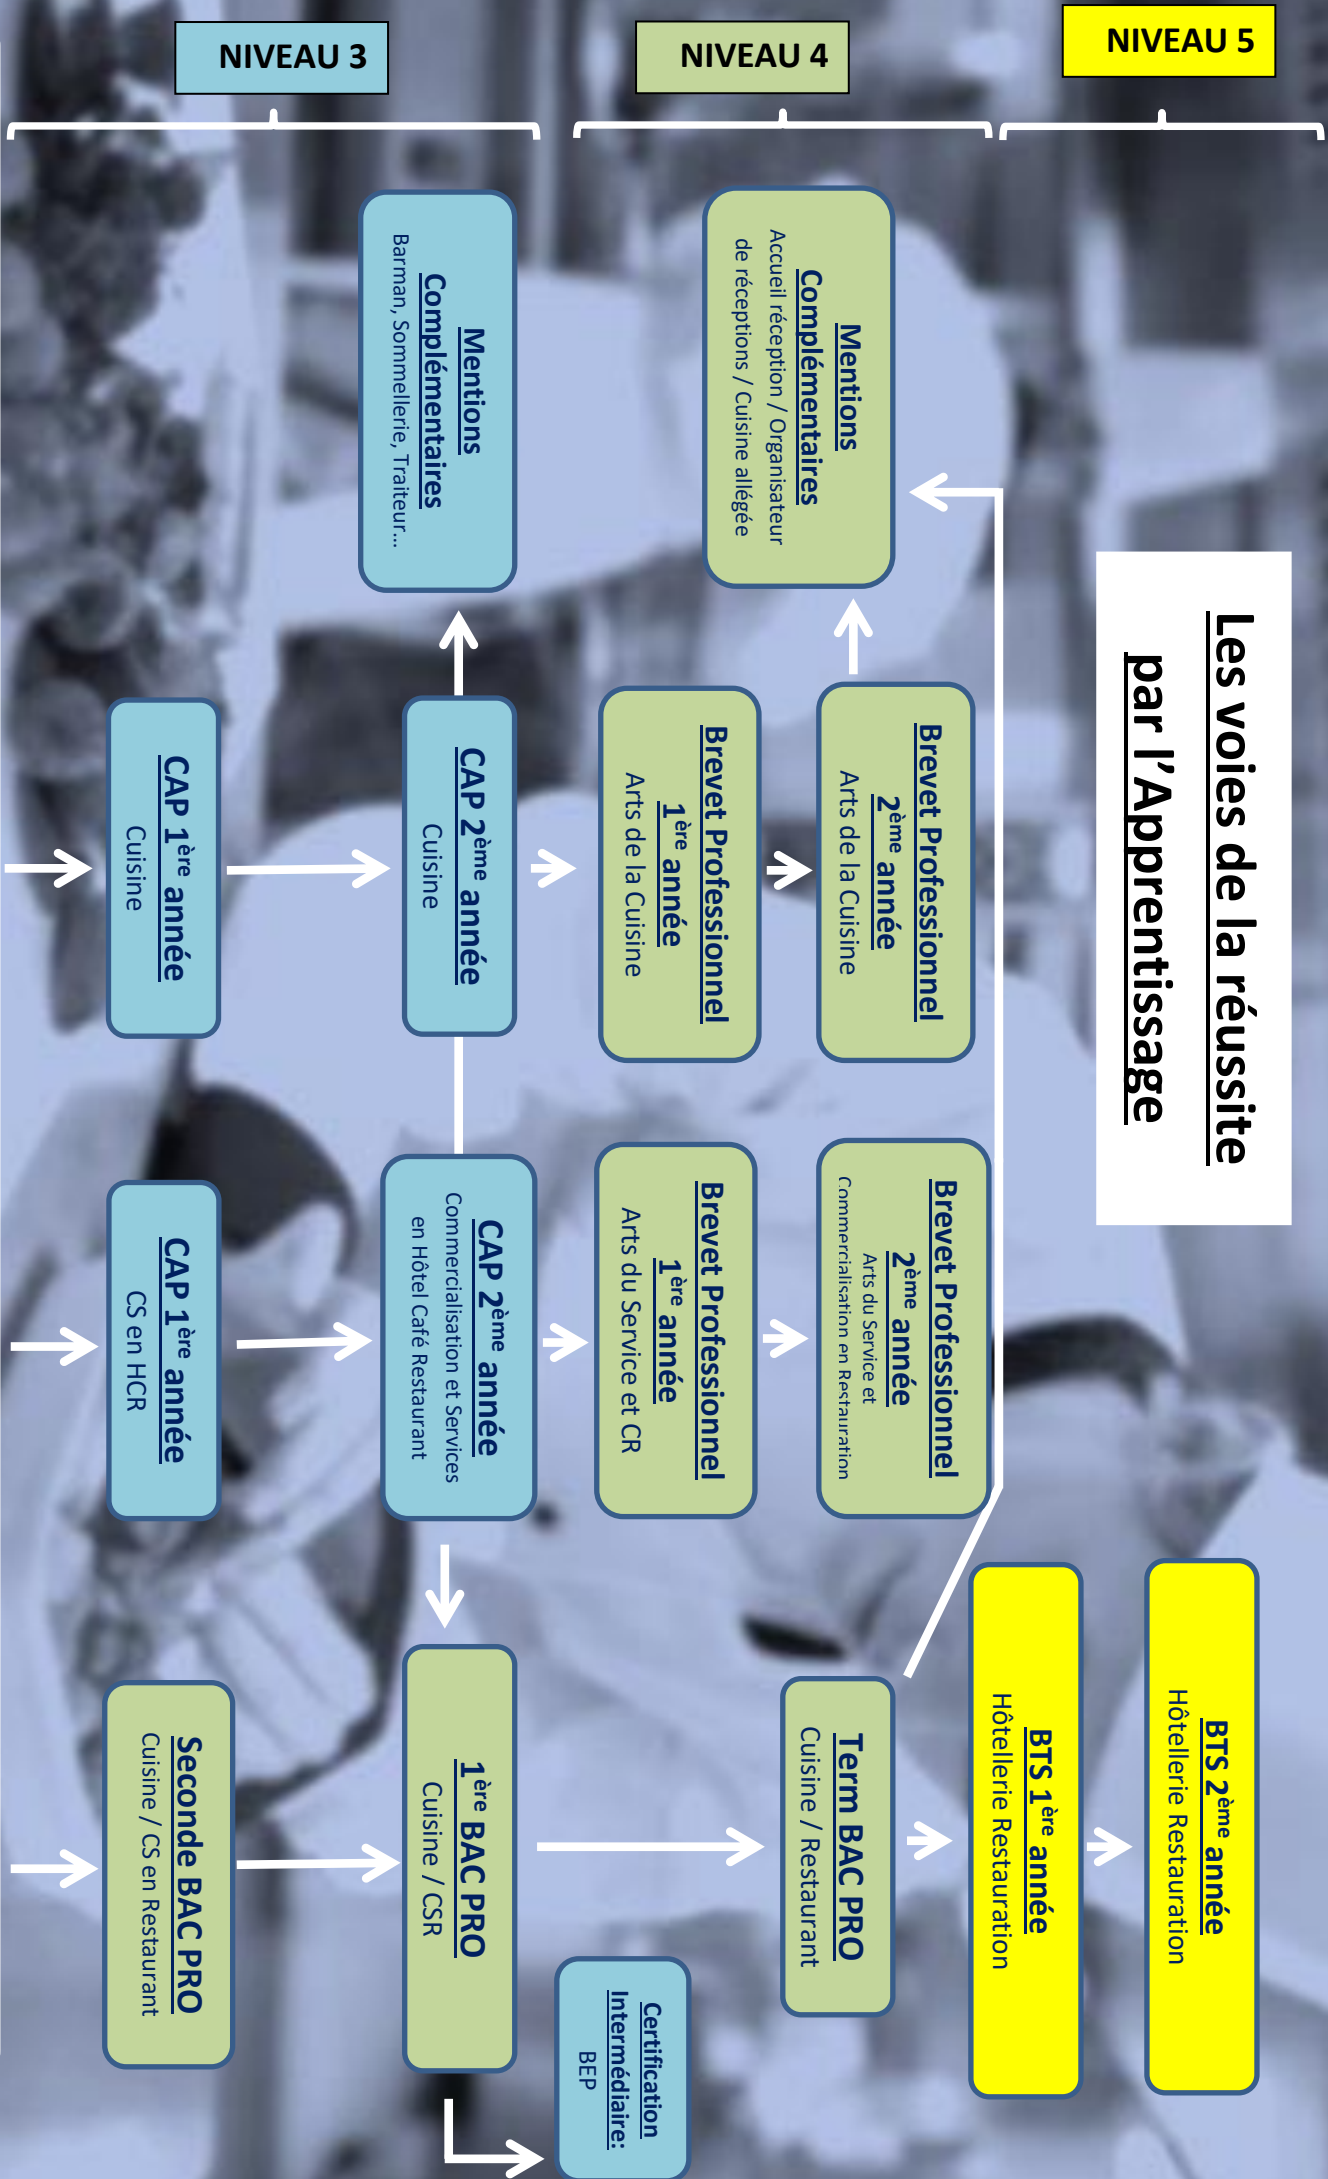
NIVEAU 3

NIVEAU 4

NIVEAU 5

Les voies de la réussite par l'Apprentissage

Mentions Complémentaires
Barman, Sommellerie, Traiteur…

Mentions Complémentaires
Accueil réception / Organisateur de réceptions / Cuisine allégée

CAP 1$^{ère}$ année
Cuisine

CAP 2$^{ème}$ année
Cuisine

Brevet Professionnel 1$^{re}$ année
Arts de la Cuisine

Brevet Professionnel 2$^{ème}$ année
Arts de la Cuisine

CAP 1$^{ère}$ année
CS en HCR

CAP 2$^{ème}$ année
Commercialisation et Services en Hôtel Café Restaurant

Brevet Professionnel 1$^{ère}$ année
Arts du Service et CR

Brevet Professionnel 2$^{ème}$ année
Arts du Service et Commercialisation en Restauration

Seconde BAC PRO
Cuisine / CS en Restaurant

1$^{ère}$ BAC PRO
Cuisine / CSR

Certification Intermédiaire:
BEP

Term BAC PRO
Cuisine / Restaurant

BTS 1$^{ère}$ année
Hôtellerie Restauration

BTS 2$^{ème}$ année
Hôtellerie Restauration